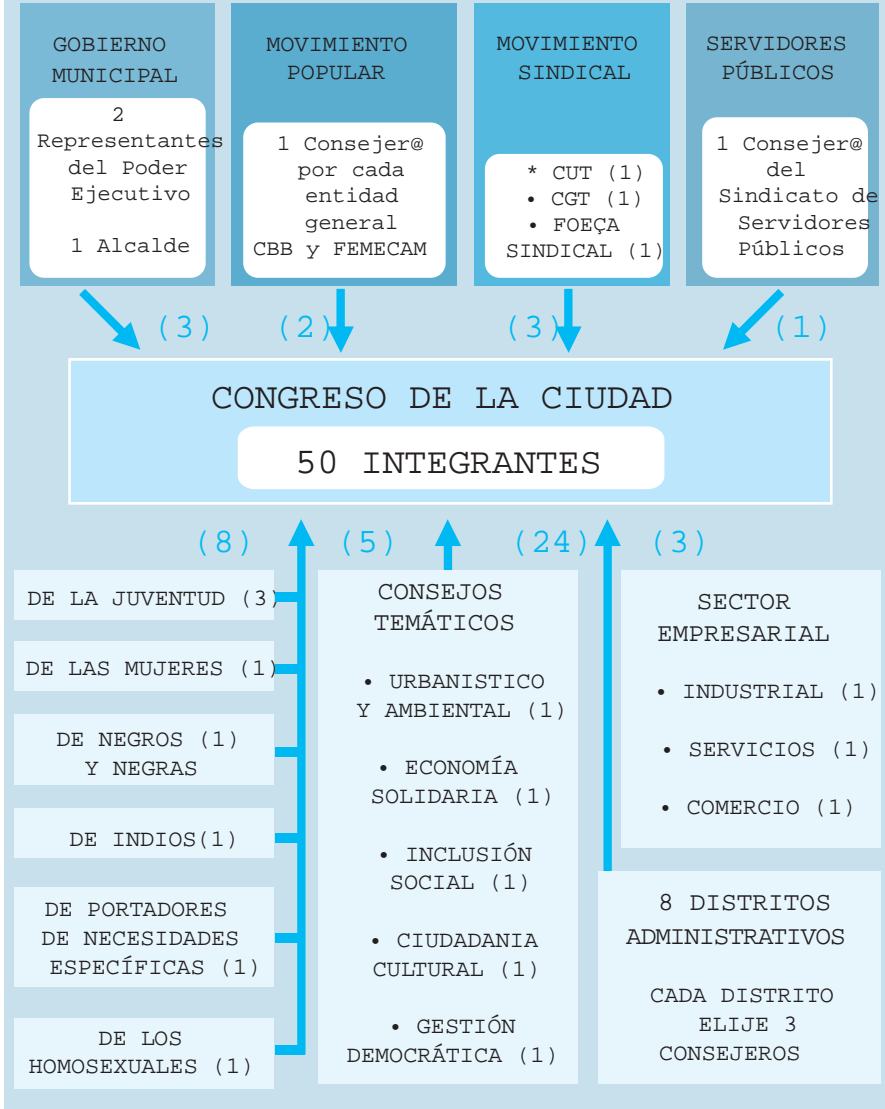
GOBIERNO MUNICIPAL

2 Representantes del Poder Ejecutivo

1 Alcalde

MOVIMIENTO POPULAR

1 Consejer@ por cada entidad general CBB y FEMECAM

MOVIMIENTO SINDICAL

* CUT (1)
• CGT (1)
• FOEÇA SINDICAL (1)

SERVIDORES PÚBLICOS

1 Consejer@ del Sindicato de Servidores Públicos

(3)

(2)

(3)

(1)

CONGRESO DE LA CIUDAD

50 INTEGRANTES

(8)

(5)

(24)

(3)

DE LA JUVENTUD (3)

DE LAS MUJERES (1)

DE NEGROS (1) Y NEGRAS

DE INDIOS(1)

DE PORTADORES DE NECESIDADES ESPECÍFICAS (1)

DE LOS HOMOSEXUALES (1)

CONSEJOS TEMÁTICOS

• URBANISTICO Y AMBIENTAL (1)

• ECONOMÍA SOLIDARIA (1)

• INCLUSIÓN SOCIAL (1)

• CIUDADANIA CULTURAL (1)

• GESTIÓN DEMOCRÁTICA (1)

SECTOR EMPRESARIAL

• INDUSTRIAL (1)

• SERVICIOS (1)

• COMERCIO (1)

8 DISTRITOS ADMINISTRATIVOS

CADA DISTRITO ELIJE 3 CONSEJEROS